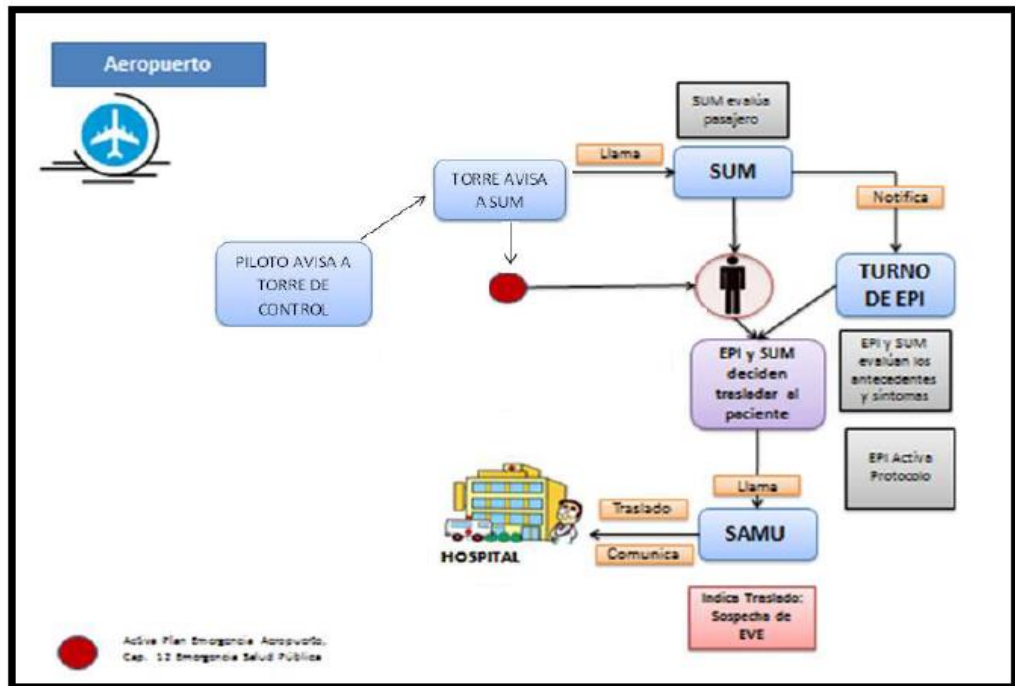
Aeropuerto

SUM evalúa pasajero

Llama

SUM

TORRE AVISA A SUM

Notifica

PILOTO AVISA A TORRE DE CONTROL

TURNO DE EPI

EPI y SUM deciden trasladar al paciente

EPI y SUM evalúan los antecedentes y síntomas

EPI Activa Protocolo

Llama

Traslado

SAMU

HOSPITAL

Comunica

Indica Traslado: Sospecha de EVE

Active Plan Emergencia Aeropuerto, Cap. 12 Emergencia Salud Pública